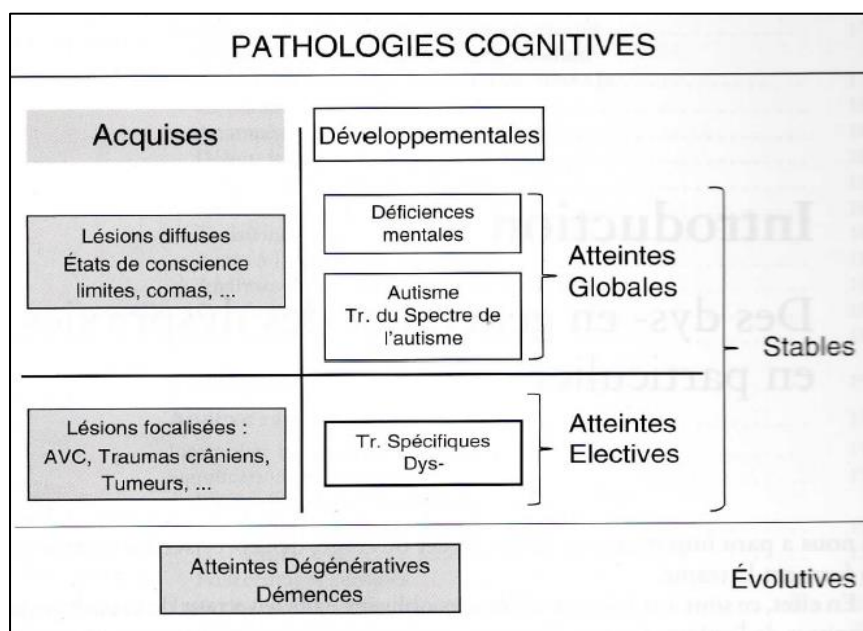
PATHOLOGIES COGNITIVES

Acquises

Développementales

Lésions diffuses
États de conscience limites, comas, ...

Déficiences mentales

Autisme
Tr. du Spectre de l'autisme

Atteintes Globales

Stables

Lésions focalisées :
AVC, Traumas crâniens, Tumeurs, ...

Tr. Spécifiques
Dys-

Atteintes Electives

Atteintes Dégénératives
Démences

Évolutives